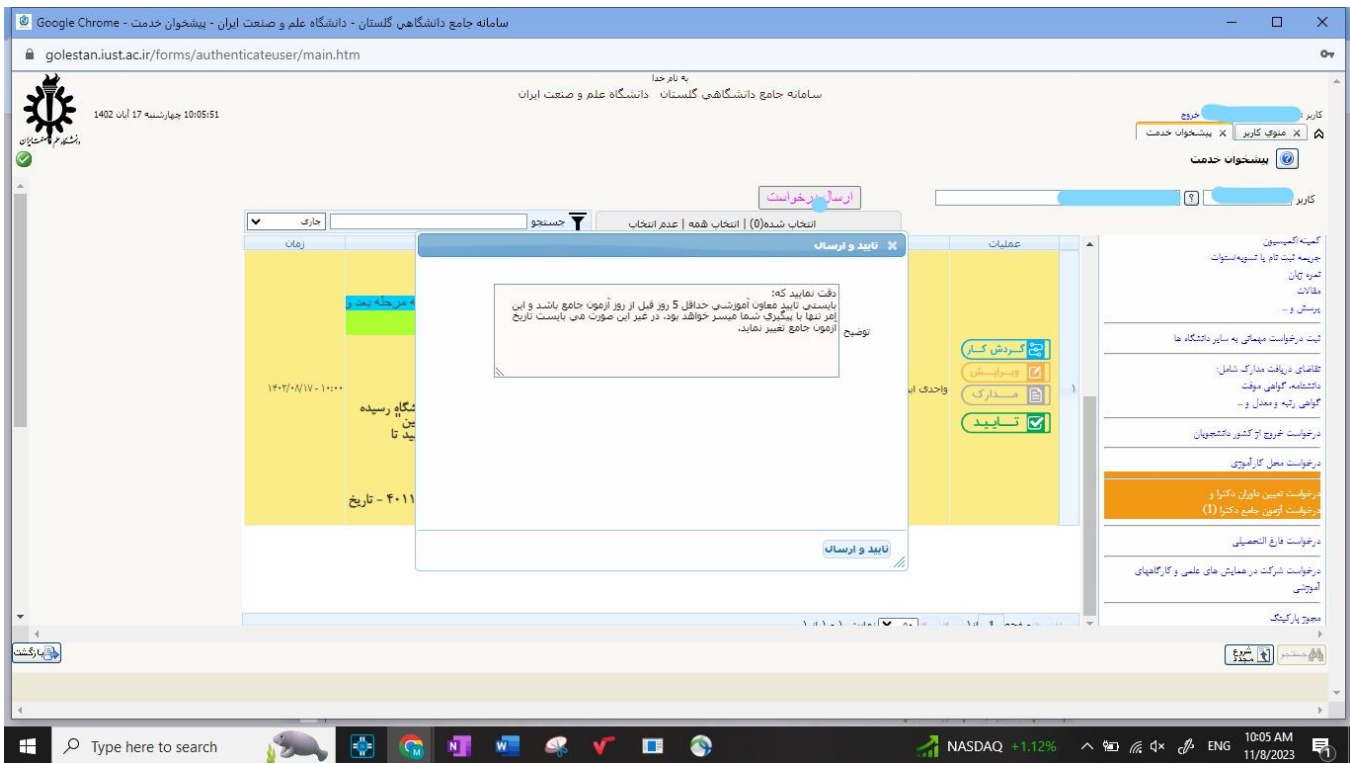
سامانه جامع دانشگاهي گلستان - دانشگاه علم و صنعت ایران - پیشخوان خدمت - Google Chrome

golestan.iust.ac.ir/forms/authenticateuser/main.htm

به نام خدا
سامانه جامع دانشگاهی گلستان دانشگاه علم و صنعت ایران

10:05:51 چهارشنبه 17 آبان 1402

کاربر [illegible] خروج

منوی کاربر | پیشخوان خدمت

پیشخوان خدمت

کاربر

ارسال درخواست

انتخاب شده(0) | انتخاب همه | عدم انتخاب

جستجو

جاری

عملیات

زمان

۱۴۰۲/۰۸/۱۷ - ۱۰:۰۰

واحدی ا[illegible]

مرحله بعد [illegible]

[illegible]شگاه رسیده
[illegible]ین
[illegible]ید تا

۴۰۱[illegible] - تاریخ

گردش کار
ویرایش
مدارک
تایید

تایید و ارسال

توضیح

دقت نمایید که:
بایستی تایید معاون آموزشی حداقل 5 روز قبل از روز آزمون جامع باشد و این امر تنها با پیگیری شما میسر خواهد بود. در غیر این صورت می بایست تاریخ آزمون جامع تغییر نماید.

تایید و ارسال

کمیته اکمیسیون
جریمه ثبت نام یا تسویه/سنوات
نمره چاپ
مقالات
پرسش و ...

ثبت درخواست مهمانی به سایر دانشگاه ها

تقاضای دریافت مدارک شامل:
دانشنامه، گواهی موقت
گواهی رتبه و معدل و ...

درخواست خروج از کشور دانشجویان

درخواست محل کارآموزی

درخواست تعیین داوران دکترا و
درخواست آزمون جامع دکترا (1)

درخواست فارغ التحصیلی

درخواست شرکت در همایش های علمی و کارگاههای آموزشی

مجوز پارکینگ

صفحه 1 از 1

بازگشت

شروع مجدد

جستجو

Type here to search

NASDAQ +1.12%

ENG

10:05 AM
11/8/2023